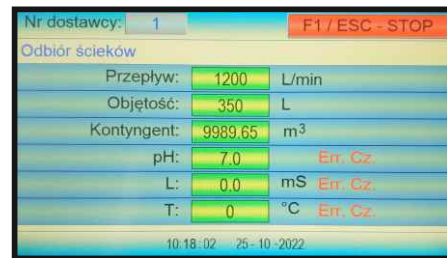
Nr dostawcy: 1
F1 / ESC - STOP
Odbiór ścieków

| | | |
|---|---|---|
| Przepływ: | 1200 | L/min |
| Objętość: | 350 | L |
| Kontyngent: | 9989.65 | $m^3$ |
| pH: | 7.0 | Err. Cz. |
| L: | 0.0 | mS Err. Cz. |
| T: | 0 | °C Err. Cz. |

10:18:02 25-10-2022